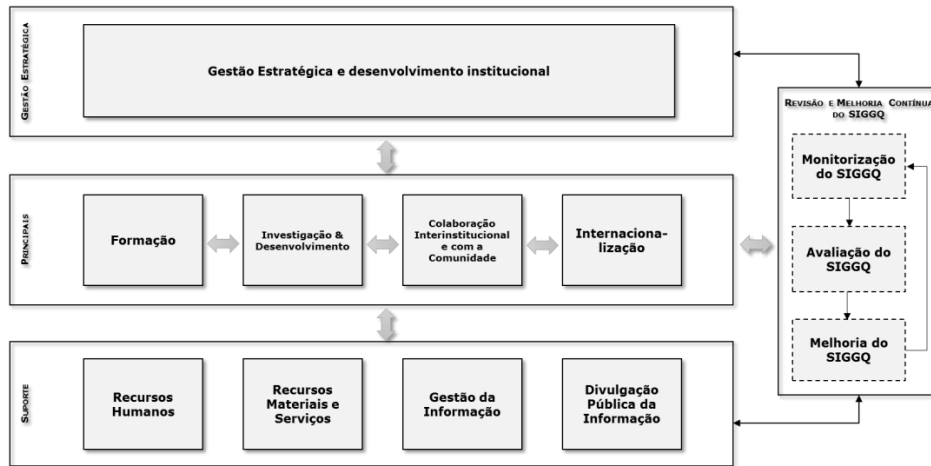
Gestão Estratégica

Gestão Estratégica e desenvolvimento institucional

Principais

Formação

Investigação & Desenvolvimento

Colaboração Interinstitucional e com a Comunidade

Internacionalização

Suporte

Recursos Humanos

Recursos Materiais e Serviços

Gestão da Informação

Divulgação Pública da Informação

Revisão e Melhoria Contínua do SIGGQ

Monitorização do SIGGQ

Avaliação do SIGGQ

Melhoria do SIGGQ